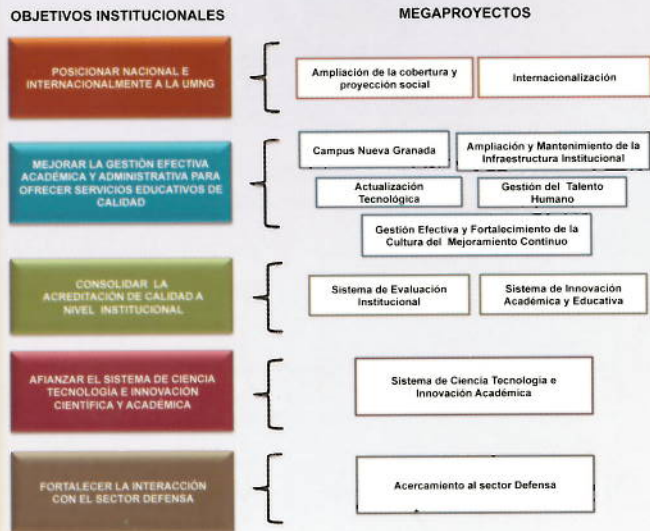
OBJETIVOS INSTITUCIONALES

MEGAPROYECTOS

POSICIONAR NACIONAL E INTERNACIONALMENTE A LA UMNG

Ampliación de la cobertura y proyección social

Internacionalización

MEJORAR LA GESTIÓN EFECTIVA ACADÉMICA Y ADMINISTRATIVA PARA OFRECER SERVICIOS EDUCATIVOS DE CALIDAD

Campus Nueva Granada

Ampliación y Mantenimiento de la Infraestructura Institucional

Actualización Tecnológica

Gestión del Talento Humano

Gestión Efectiva y Fortalecimiento de la Cultura del Mejoramiento Continuo

CONSOLIDAR LA ACREDITACIÓN DE CALIDAD A NIVEL INSTITUCIONAL

Sistema de Evaluación Institucional

Sistema de Innovación Académica y Educativa

AFIANZAR EL SISTEMA DE CIENCIA TECNOLOGÍA E INNOVACIÓN CIENTÍFICA Y ACADÉMICA

Sistema de Ciencia Tecnología e Innovación Académica

FORTALECER LA INTERACCIÓN CON EL SECTOR DEFENSA

Acercamiento al sector Defensa